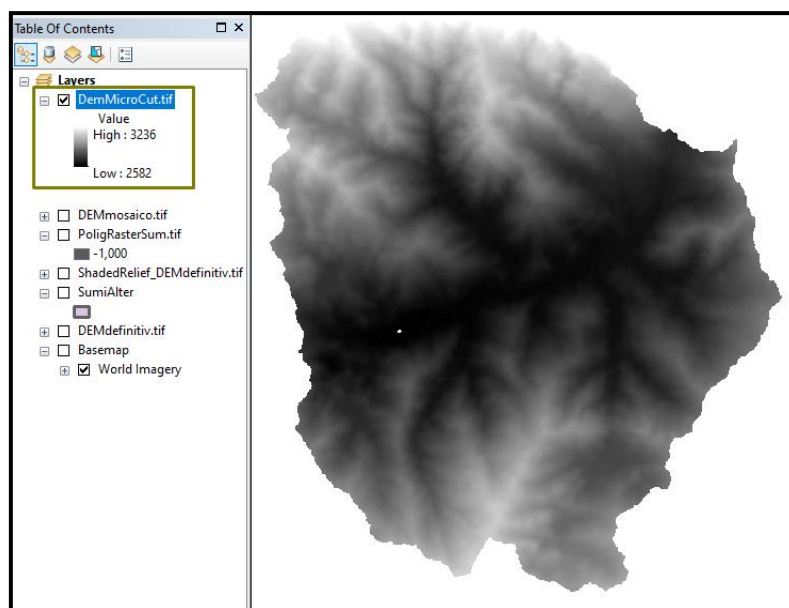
Table Of Contents

Layers

DemMicroCut.tif

Value

High : 3236

Low : 2582

DEMmosaico.tif

PoligRasterSum.tif

-1,000

ShadedRelief_DEMdefinitiv.tif

SumiAlter

DEMdefinitiv.tif

Basemap

World Imagery